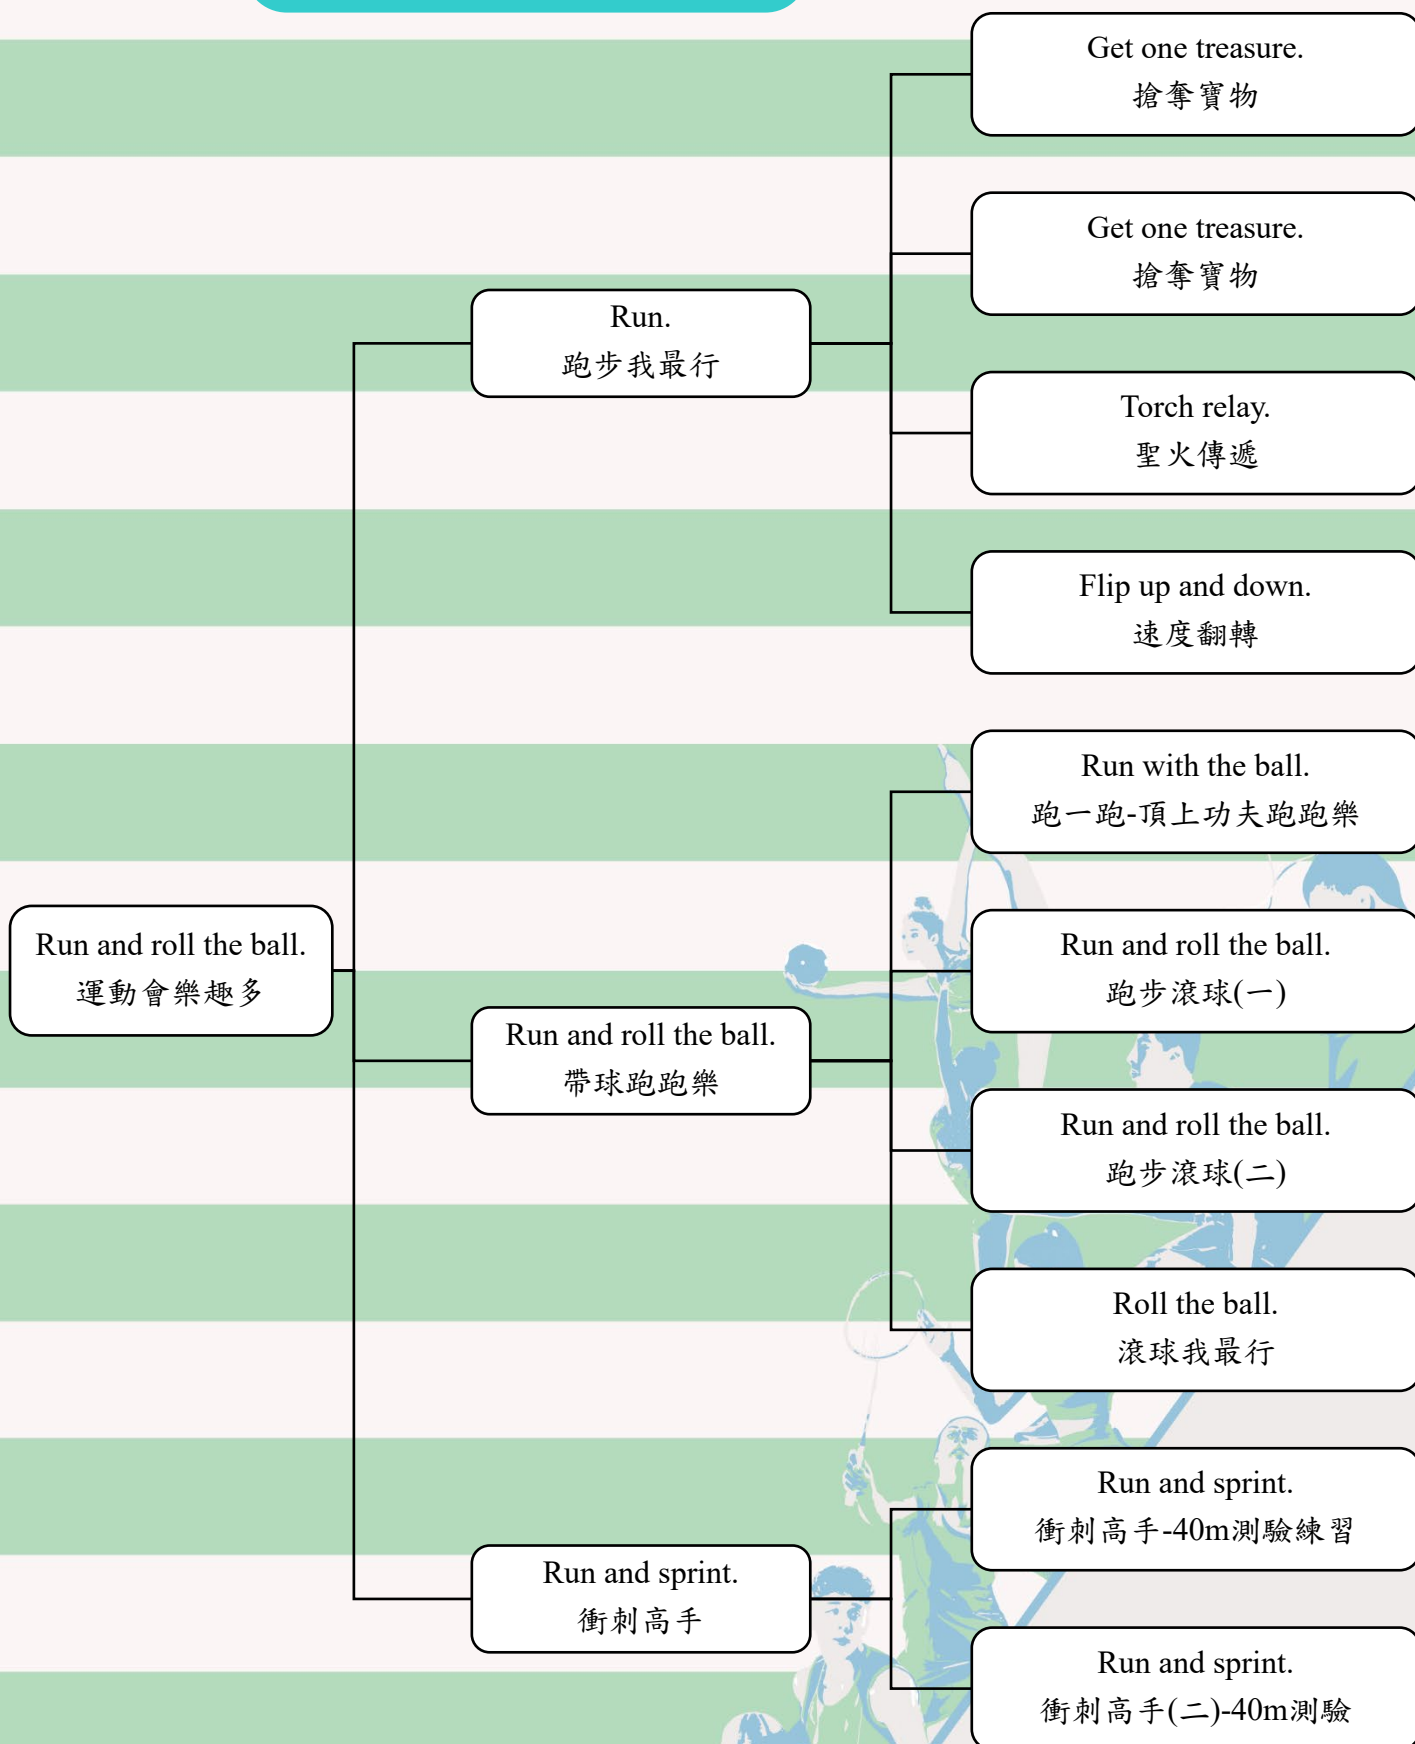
Run and roll the ball.
運動會樂趣多

Run.
跑步我最行

Get one treasure.
搶奪寶物

Get one treasure.
搶奪寶物

Torch relay.
聖火傳遞

Flip up and down.
速度翻轉

Run and roll the ball.
帶球跑跑樂

Run with the ball.
跑一跑-頂上功夫跑跑樂

Run and roll the ball.
跑步滾球(一)

Run and roll the ball.
跑步滾球(二)

Roll the ball.
滾球我最行

Run and sprint.
衝刺高手

Run and sprint.
衝刺高手-40m測驗練習

Run and sprint.
衝刺高手(二)-40m測驗